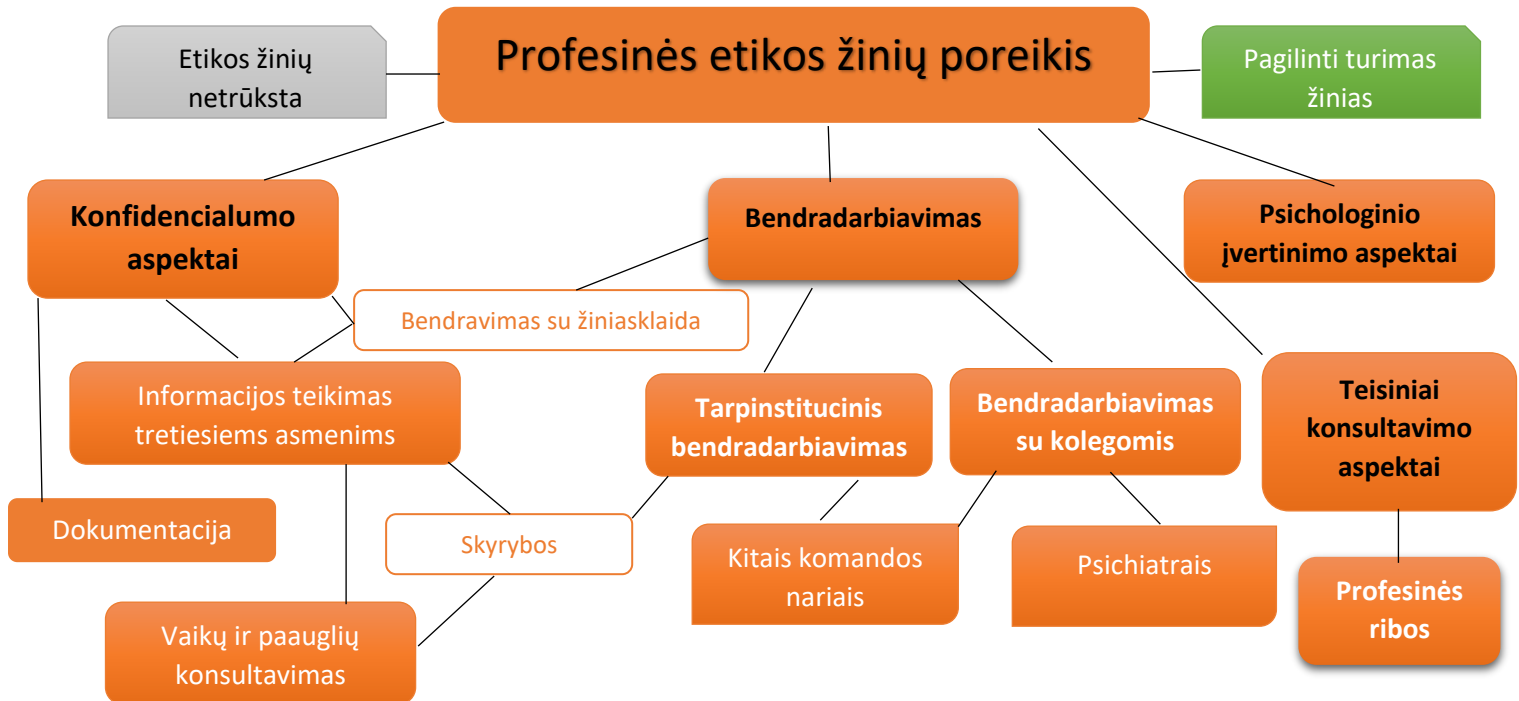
Etikos žinių netrūksta

Profesinės etikos žinių poreikis

Pagilinti turimas žinias

Konfidencialumo aspektai

Bendradarbiavimas

Psichologinio įvertinimo aspektai

Bendravimas su žiniasklaida

Informacijos teikimas tretiesiems asmenims

Tarpinstitucinis bendradarbiavimas

Bendradarbiavimas su kolegomis

Teisiniai konsultavimo aspektai

Dokumentacija

Skyrybos

Kitais komandos nariais

Psichiatrais

Profesinės ribos

Vaikų ir paauglių konsultavimas